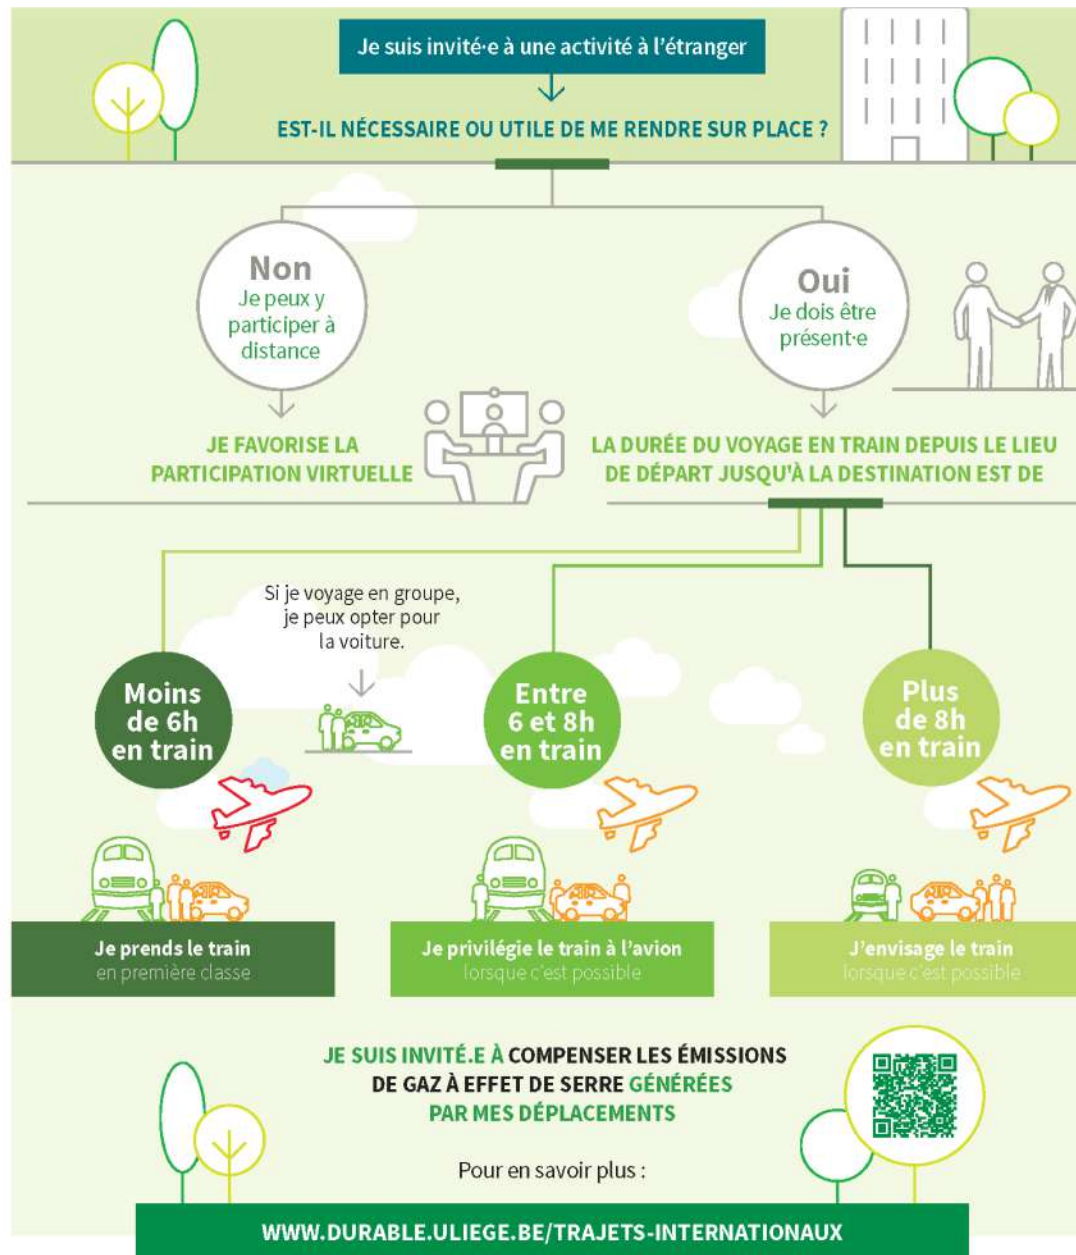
Je suis invité·e à une activité à l'étranger

EST-IL NÉCESSAIRE OU UTILE DE ME RENDRE SUR PLACE ?

Non
Je peux y participer à distance

JE FAVORISE LA PARTICIPATION VIRTUELLE

Oui
Je dois être présent·e

LA DURÉE DU VOYAGE EN TRAIN DEPUIS LE LIEU DE DÉPART JUSQU'À LA DESTINATION EST DE

Si je voyage en groupe, je peux opter pour la voiture.

Moins de 6h en train

Entre 6 et 8h en train

Plus de 8h en train

Je prends le train
en première classe

Je privilégie le train à l'avion
lorsque c'est possible

J'envisage le train
lorsque c'est possible

JE SUIS INVITÉ.E À COMPENSER LES ÉMISSIONS DE GAZ À EFFET DE SERRE GÉNÉRÉES PAR MES DÉPLACEMENTS

Pour en savoir plus :

WWW.DURABLE.ULIEGE.BE/TRAJETS-INTERNATIONAUX